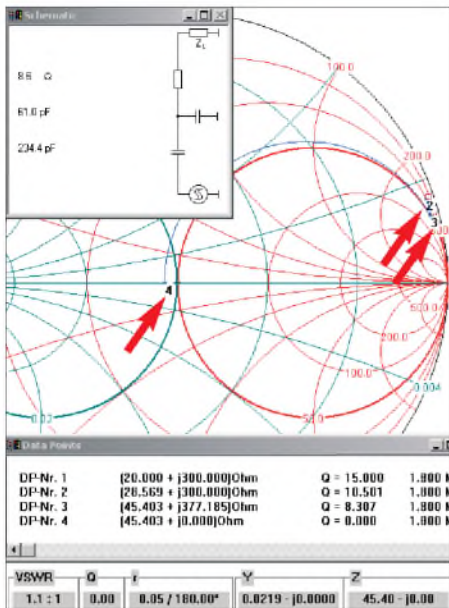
Schematic

$Z_L$

8.6 Ω

61.0 pF

234.4 pF

100.0

200.0

2

3

500.0

4

200.0

100.0

0.004

50.0

0.03

Data Points

DP-Nr. 1 (20.000 + j300.000)Ohm Q = 15.000 1.800 M

DP-Nr. 2 (28.569 + j300.000)Ohm Q = 10.501 1.800 M

DP-Nr. 3 (45.403 + j377.185)Ohm Q = 8.307 1.800 M

DP-Nr. 4 (45.403 + j0.000)Ohm Q = 0.000 1.800 M

VSWR 1.1 : 1

Q 0.00

r 0.05 / 180.00°

Y 0.0219 - j0.0000

Z 45.40 - j0.00